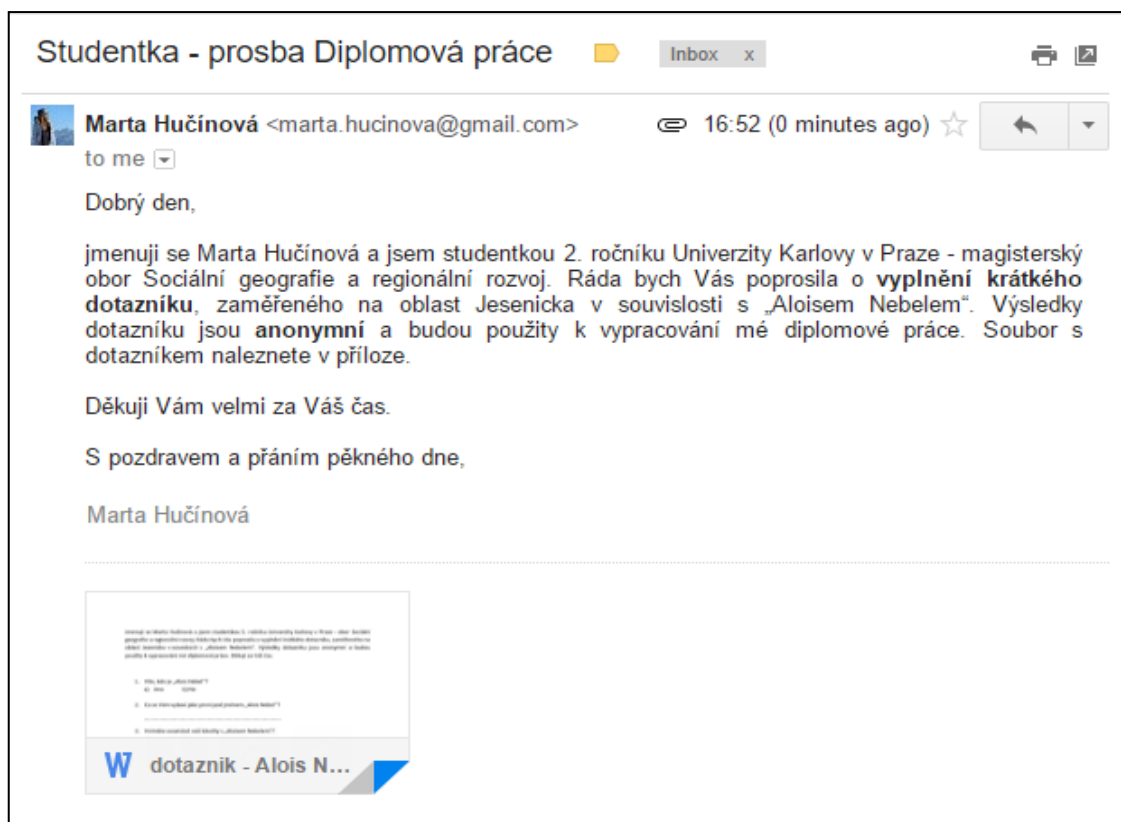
Studentka - prosba Diplomová práce

Inbox x

Marta Hučínová <marta.hucinova@gmail.com>

16:52 (0 minutes ago)

to me

Dobrý den,

jmenuji se Marta Hučínová a jsem studentkou 2. ročníku Univerzity Karlovy v Praze - magisterský obor Sociální geografie a regionální rozvoj. Ráda bych Vás poprosila o **vyplnění krátkého dotazníku**, zaměřeného na oblast Jesenicka v souvislosti s „Aloisem Nebelem“. Výsledky dotazníku jsou **anonymní** a budou použity k vypracování mé diplomové práce. Soubor s dotazníkem naleznete v příloze.

Děkuji Vám velmi za Váš čas.

S pozdravem a přáním pěkného dne,

Marta Hučínová

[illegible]

W dotaznik - Alois N...